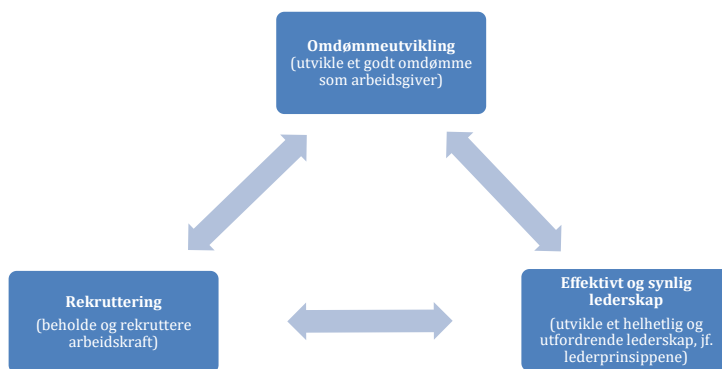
Omdømmeutvikling
(utvikle et godt omdømme som arbeidsgiver)

Rekruttering
(beholde og rekruttere arbeidskraft)

Effektivt og synlig lederskap
(utvikle et helhetlig og utfordrende lederskap, jf. lederprinsippene)